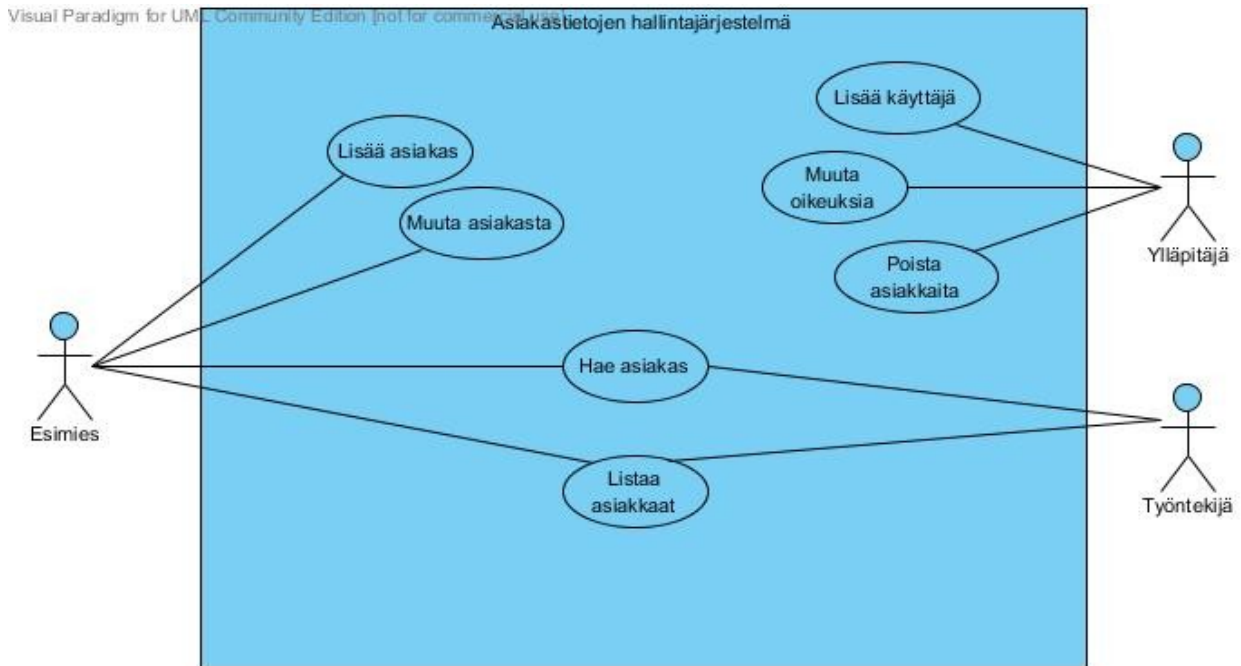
Visual Paradigm for UML Community Edition [not for commercial use]

Asiakastietojen hallintajärjestelmä

Lisää käyttäjä

Lisää asiakas

Muuta oikeuksia

Muuta asiakasta

Poista asiakkaita

Ylläpitäjä

Esimies

Hae asiakas

Listaa asiakkaat

Työntekijä